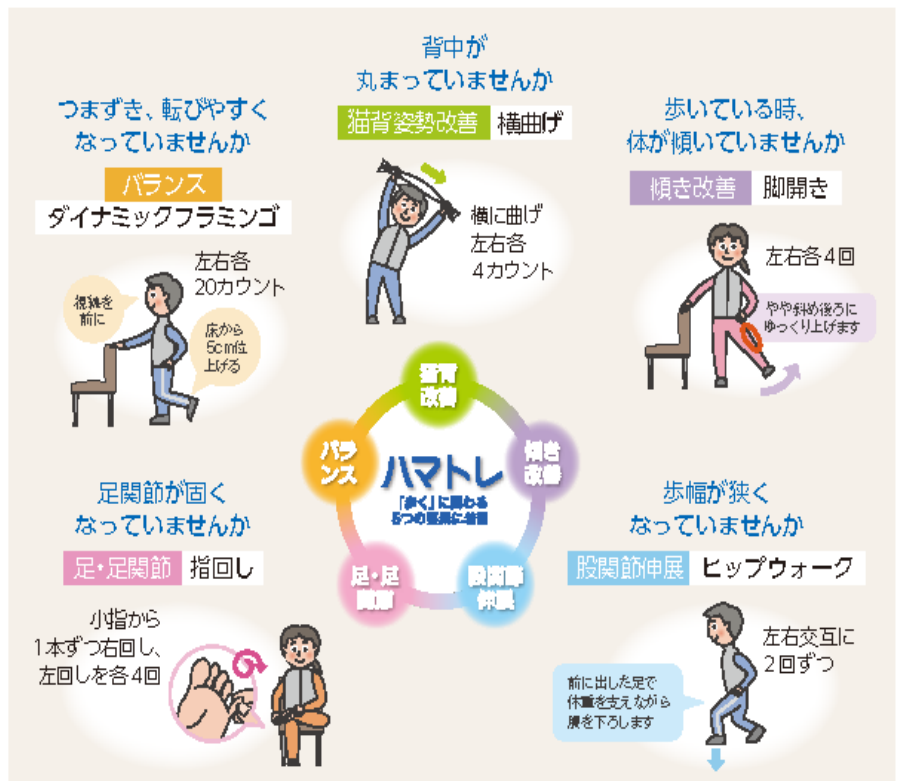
背中が
丸まっていませんか

猫背姿勢改善　横曲げ

横に曲げ
左右各
4カウント

つまずき、転びやすく
なっていませんか

バランス
ダイナミックフラミンゴ

左右各
20カウント

視線を
前に

床から
5cm位
上げる

歩いている時、
体が傾いていませんか

傾き改善　脚開き

左右各4回

やや斜め後ろに
ゆっくり上げます

猫背
改善

バランス

ハマトレ

「歩く」に関わる
5つの要素に着目

傾き
改善

足・足
関節

股関節
伸展

足関節が固く
なっていませんか

足・足関節　指回し

小指から
1本ずつ右回し、
左回しを各4回

歩幅が狭く
なっていませんか

股関節伸展　ヒップウォーク

左右交互に
2回ずつ

前に出した足で
体重を支えながら
腰を下ろします